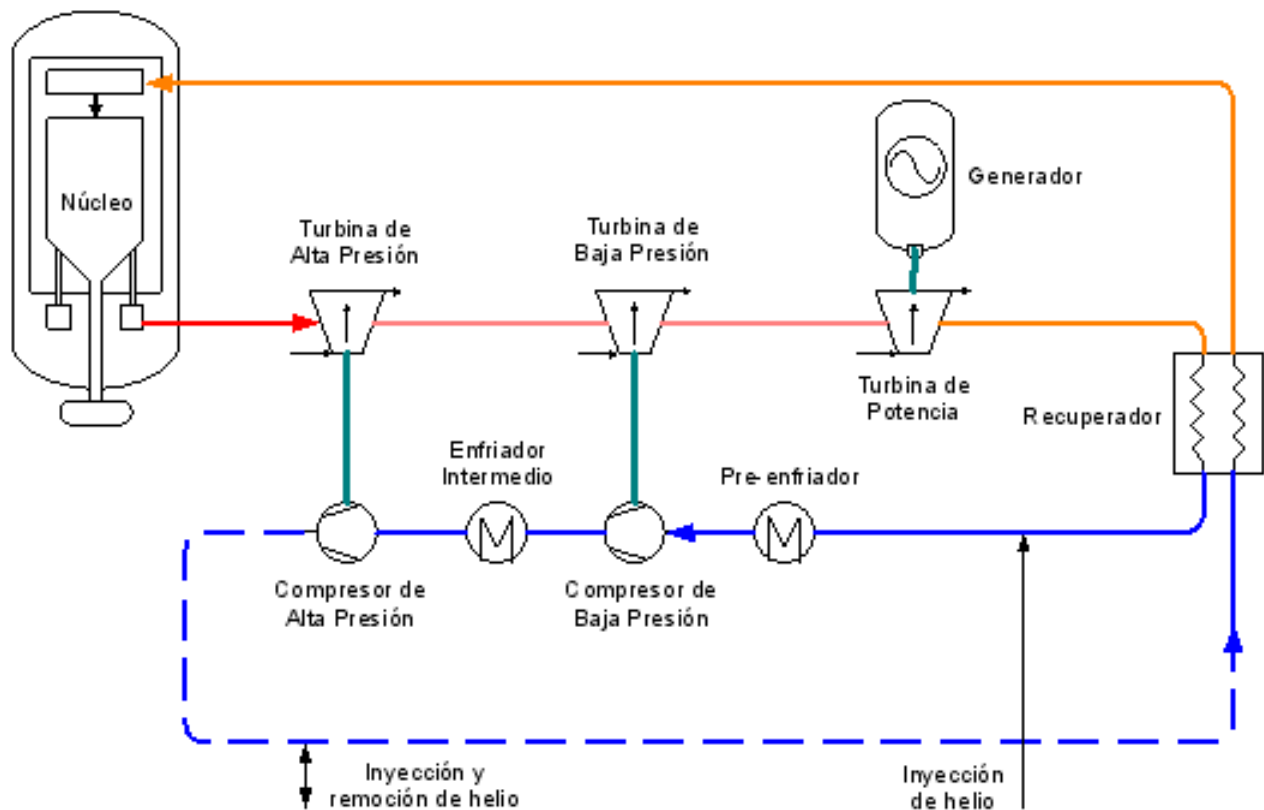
Núcleo

Turbina de Alta Presión

Turbina de Baja Presión

Generador

Turbina de Potencia

Recuperador

Enfriador Intermedio

Pre-enfriador

Compresor de Alta Presión

Compresor de Baja Presión

Inyección y remoción de helio

Inyección de helio